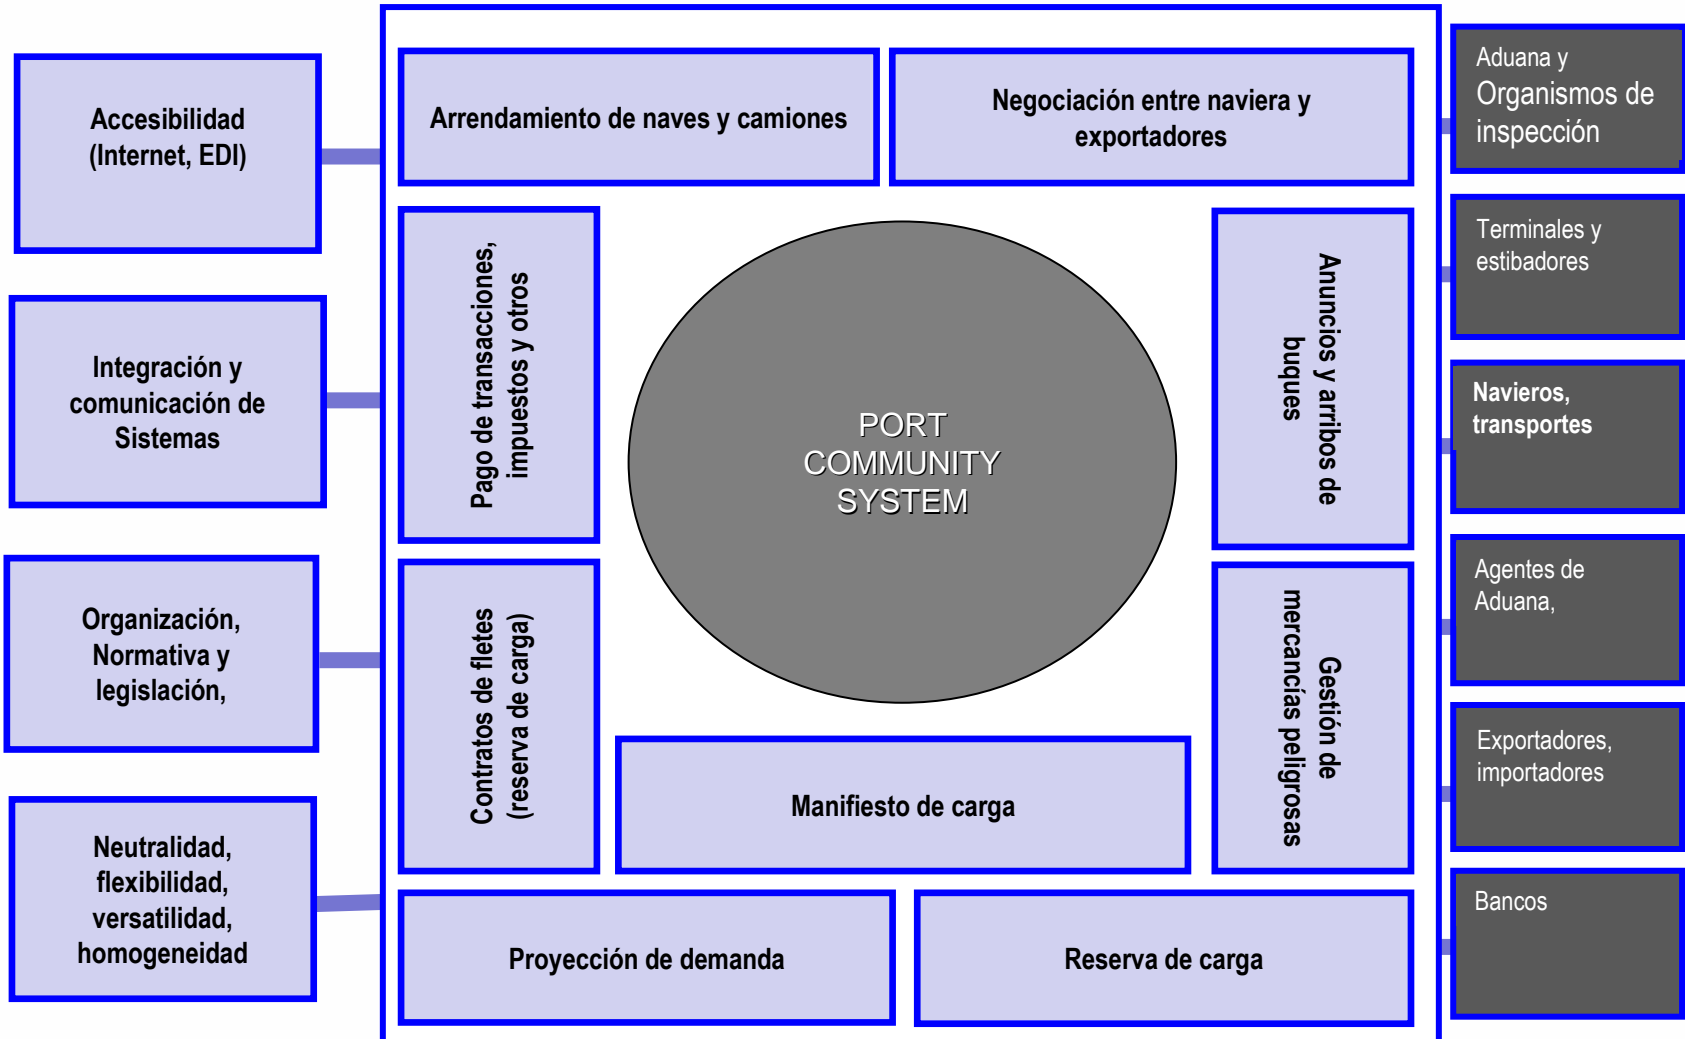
Accesibilidad (Internet, EDI)

Integración y comunicación de Sistemas

Organización, Normativa y legislación,

Neutralidad, flexibilidad, versatilidad, homogeneidad

Arrendamiento de naves y camiones

Negociación entre naviera y exportadores

Pago de transacciones, impuestos y otros

PORT COMMUNITY SYSTEM

Anuncios y arribos de buques

Contratos de fletes (reserva de carga)

Manifiesto de carga

Gestión de mercancías peligrosas

Proyección de demanda

Reserva de carga

Aduana y Organismos de inspección

Terminales y estibadores

Navieros, transportes

Agentes de Aduana,

Exportadores, importadores

Bancos